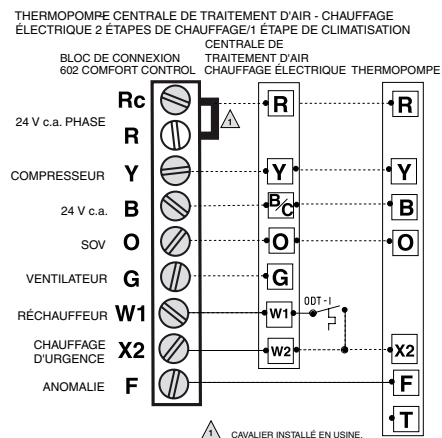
THERMOPOMPE CENTRALE DE TRAITEMENT D'AIR - CHAUFFAGE ÉLECTRIQUE 2 ÉTAPES DE CHAUFFAGE/1 ÉTAPE DE CLIMATISATION

BLOC DE CONNEXION 602 COMFORT CONTROL

CENTRALE DE TRAITEMENT D'AIR CHAUFFAGE ÉLECTRIQUE

THERMOPOMPE

Rc
24 V c.a. PHASE R
COMPRESSEUR Y
24 V c.a. B
SOV O
VENTILATEUR G
RÉCHAUFFEUR W1
CHAUFFAGE D'URGENCE X2
ANOMALIE F

R
Y
B C
O
G
W1
W2
ODT - I

R
Y
B
O
X2
F
T

1 CAVALIER INSTALLÉ EN USINE.